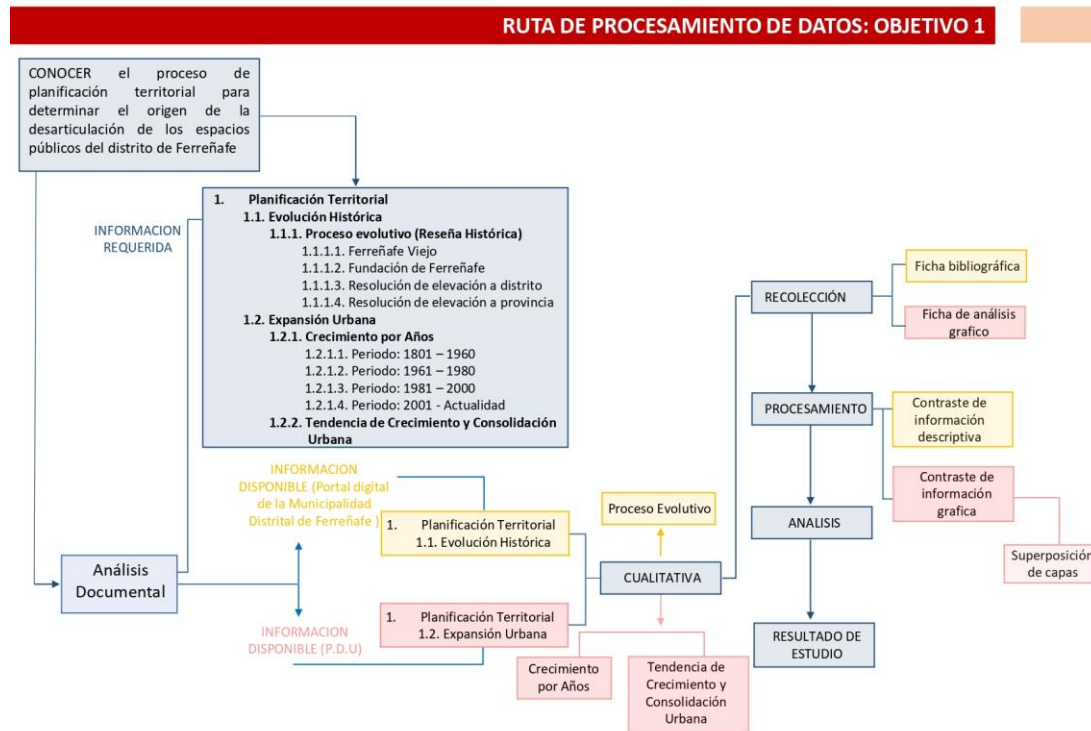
RUTA DE PROCESAMIENTO DE DATOS: OBJETIVO 1

CONOCER el proceso de planificación territorial para determinar el origen de la desarticulación de los espacios públicos del distrito de Ferreñafe

INFORMACION REQUERIDA

1. Planificación Territorial
1.1. Evolución Histórica
1.1.1. Proceso evolutivo (Reseña Histórica)
1.1.1.1. Ferreñafe Viejo
1.1.1.2. Fundación de Ferreñafe
1.1.1.3. Resolución de elevación a distrito
1.1.1.4. Resolución de elevación a provincia
1.2. Expansión Urbana
1.2.1. Crecimiento por Años
1.2.1.1. Periodo: 1801 – 1960
1.2.1.2. Periodo: 1961 – 1980
1.2.1.3. Periodo: 1981 – 2000
1.2.1.4. Periodo: 2001 - Actualidad
1.2.2. Tendencia de Crecimiento y Consolidación Urbana

INFORMACION DISPONIBLE (Portal digital de la Municipalidad Distrital de Ferreñafe )

Análisis Documental

INFORMACION DISPONIBLE (P.D.U)

1. Planificación Territorial
1.1. Evolución Histórica

1. Planificación Territorial
1.2. Expansión Urbana

Proceso Evolutivo

CUALITATIVA

Crecimiento por Años

Tendencia de Crecimiento y Consolidación Urbana

RECOLECCIÓN

Ficha bibliográfica

Ficha de análisis grafico

PROCESAMIENTO

Contraste de información descriptiva

Contraste de información grafica

Superposición de capas

ANALISIS

RESULTADO DE ESTUDIO